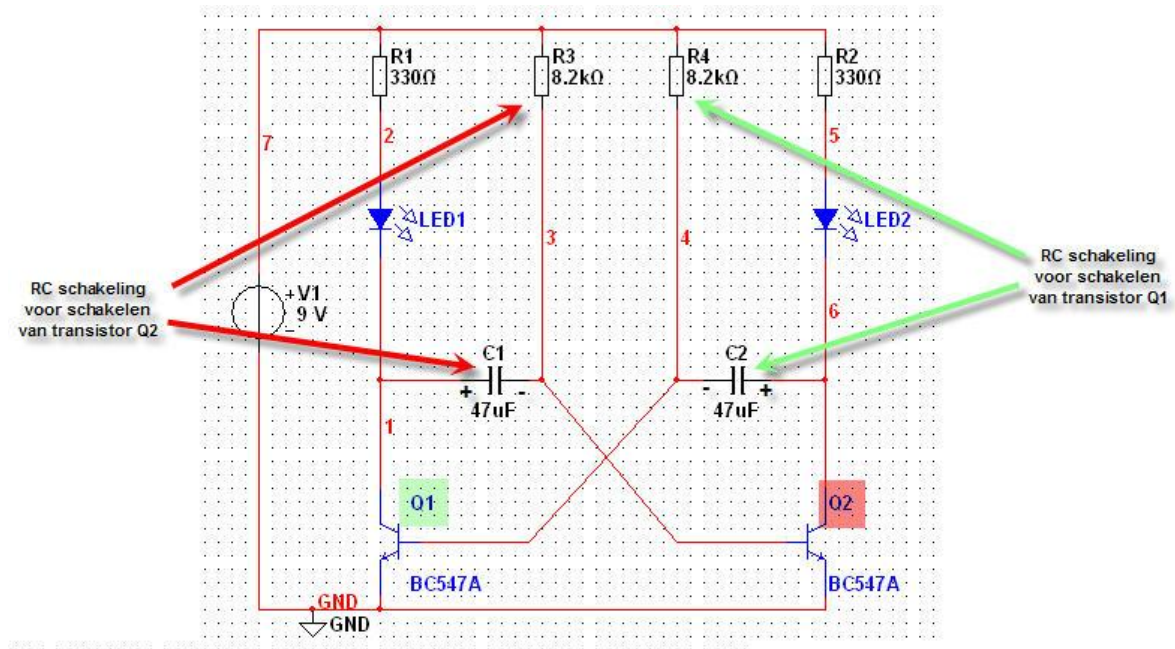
R1
330Ω

R3
8.2kΩ

R4
8.2kΩ

R2
330Ω

7

2

5

LED1

LED2

3

4

RC schakeling voor schakelen van transistor Q2

RC schakeling voor schakelen van transistor Q1

+V1
9 V
-

6

C1
+ -
47uF

C2
- +
47uF

1

Q1

Q2

BC547A

BC547A

GND

GND